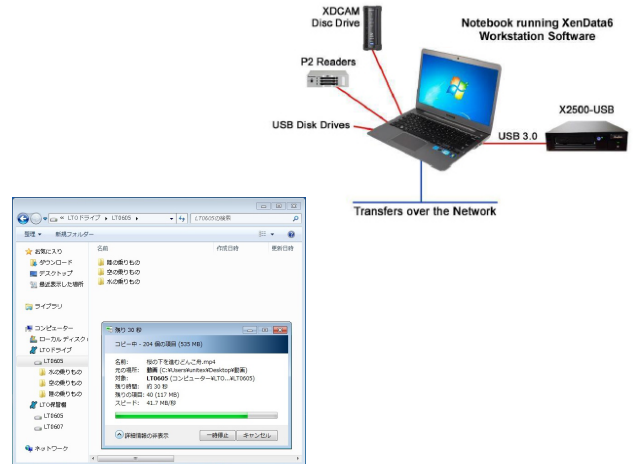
XDCAM Disc Drive

Notebook running XenData6 Workstation Software

P2 Readers

USB Disk Drives

X2500-USB

USB 3.0

Transfers over the Network

« LTO ドライブ ▸ LT0605 ▸

LT0605の検索

整理 ▾ 新規フォルダー

お気に入り
ダウンロード
デスクトップ
最近表示した場所

ライブラリ

コンピューター
ローカル ディスク (
LTO ドライブ
LT0605
水の乗りもの
空の乗りもの
陸の乗りもの
LTO保管庫
LT0605
LT0607

ネットワーク

名前
作成日時
更新日時

陸の乗りもの
空の乗りもの
水の乗りもの

残り 30 秒

コピー中 - 204 個の項目 (535 MB)

名前: 桜の下を進むどんこ舟.mp4
元の場所: 動画 (C:¥Users¥unitex¥Desktop¥動画)
対象: LT0605 (コンピューター¥LTO...¥LT0605)
残り時間: 約 30 秒
残りの項目: 40 (117 MB)
スピード: 41.7 MB/秒

詳細情報の非表示
一時停止
キャンセル